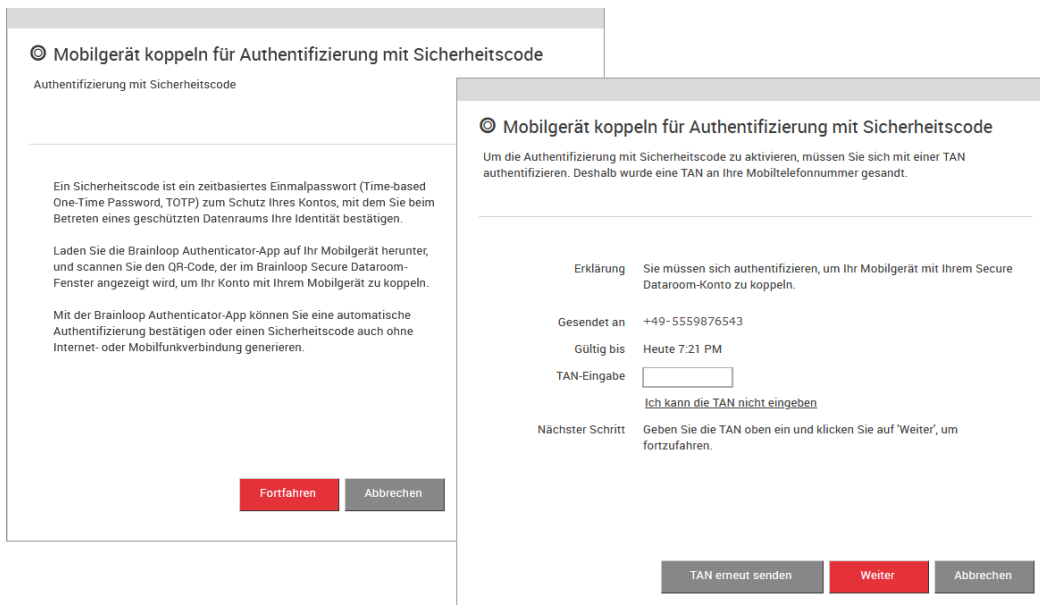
Mobilgerät koppeln für Authentifizierung mit Sicherheitscode

Authentifizierung mit Sicherheitscode

Ein Sicherheitscode ist ein zeitbasiertes Einmalpasswort (Time-based One-Time Password, TOTP) zum Schutz Ihres Kontos, mit dem Sie beim Betreten eines geschützten Datenraums Ihre Identität bestätigen.

Laden Sie die Brainloop Authenticator-App auf Ihr Mobilgerät herunter, und scannen Sie den QR-Code, der im Brainloop Secure Dataroom-Fenster angezeigt wird, um Ihr Konto mit Ihrem Mobilgerät zu koppeln.

Mit der Brainloop Authenticator-App können Sie eine automatische Authentifizierung bestätigen oder einen Sicherheitscode auch ohne Internet- oder Mobilfunkverbindung generieren.

Fortfahren Abbrechen

Mobilgerät koppeln für Authentifizierung mit Sicherheitscode

Um die Authentifizierung mit Sicherheitscode zu aktivieren, müssen Sie sich mit einer TAN authentifizieren. Deshalb wurde eine TAN an Ihre Mobiltelefonnummer gesandt.

| | |
|---|---|
| Erklärung | Sie müssen sich authentifizieren, um Ihr Mobilgerät mit Ihrem Secure Dataroom-Konto zu koppeln. |
| Gesendet an | +49-5559876543 |
| Gültig bis | Heute 7:21 PM |
| TAN-Eingabe | |
| | Ich kann die TAN nicht eingeben |
| Nächster Schritt | Geben Sie die TAN oben ein und klicken Sie auf 'Weiter', um fortzufahren. |

TAN erneut senden Weiter Abbrechen